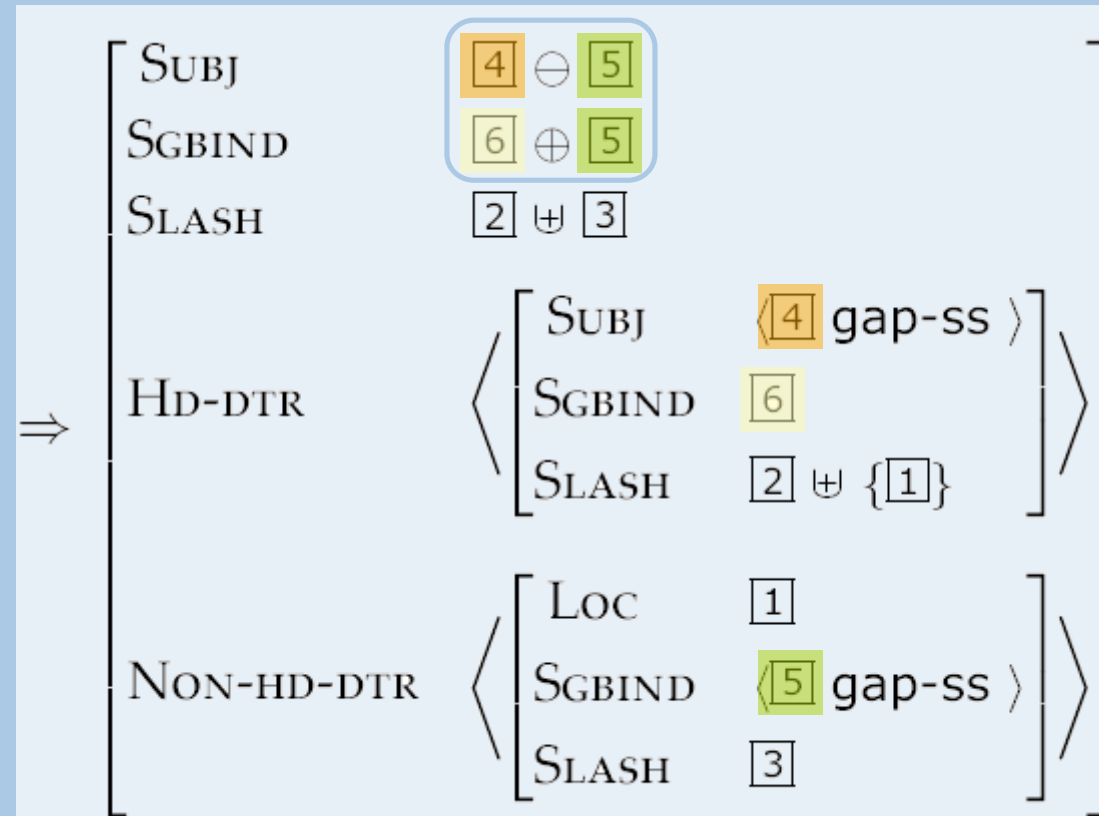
$\Rightarrow \begin{bmatrix} \textsc{Subj} & \boxed{4} \ominus \boxed{5} \\ \textsc{Sgbind} & \boxed{6} \oplus \boxed{5} \\ \textsc{Slash} & \boxed{2} \uplus \boxed{3} \\ \textsc{Hd-dtr} & \left\langle \begin{bmatrix} \textsc{Subj} & \langle \boxed{4} \text{ gap-ss} \rangle \\ \textsc{Sgbind} & \boxed{6} \\ \textsc{Slash} & \boxed{2} \uplus \{\boxed{1}\} \end{bmatrix} \right\rangle \\ \textsc{Non-hd-dtr} & \left\langle \begin{bmatrix} \textsc{Loc} & \boxed{1} \\ \textsc{Sgbind} & \langle \boxed{5} \text{ gap-ss} \rangle \\ \textsc{Slash} & \boxed{3} \end{bmatrix} \right\rangle \end{bmatrix}$